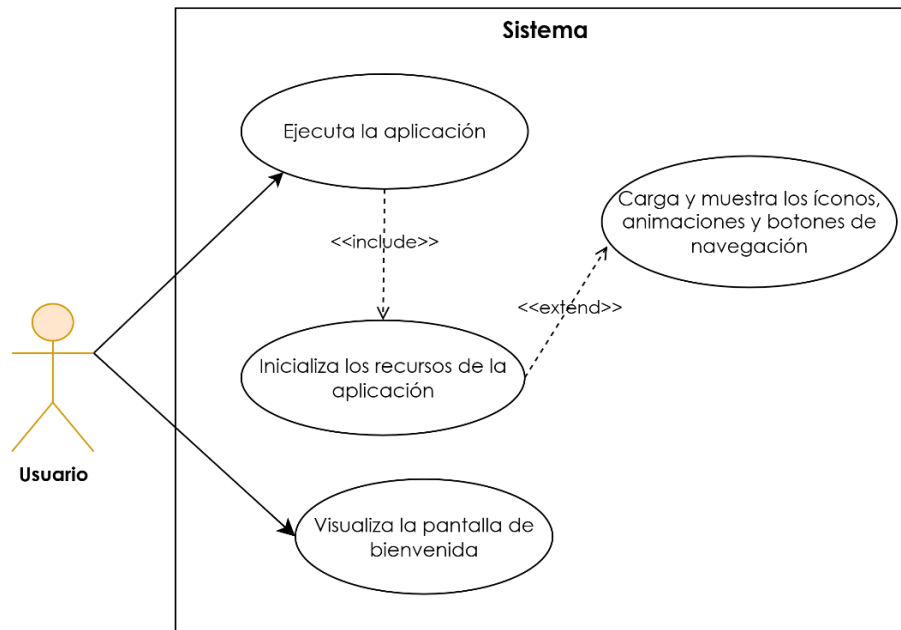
Sistema

Ejecuta la aplicación

<<include>>

Carga y muestra los íconos, animaciones y botones de navegación

<<extend>>

Inicializa los recursos de la aplicación

Usuario

Visualiza la pantalla de bienvenida